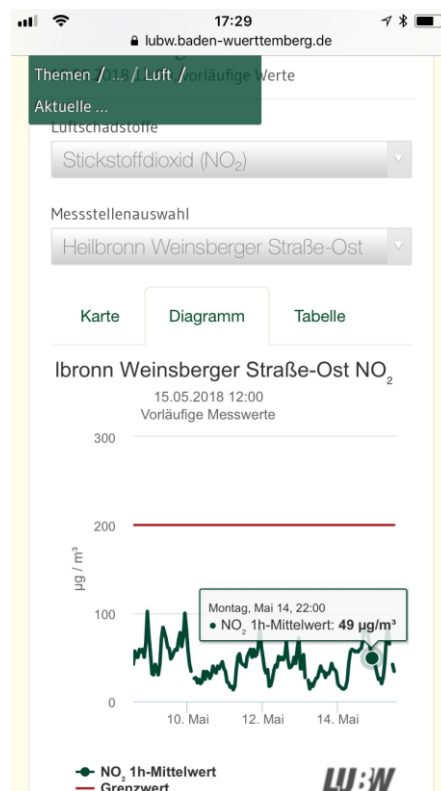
17:29
lubw.baden-wuerttemberg.de

Themen / ... / Luft /
Aktuelle ...
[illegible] Vorläufige Werte

Luftschadstoffe
Stickstoffdioxid ($NO_2$)

Messstellenauswahl
Heilbronn Weinsberger Straße-Ost

Karte
Diagramm
Tabelle

lbronn Weinsberger Straße-Ost $NO_2$
15.05.2018 12:00
Vorläufige Messwerte

300
200
100
0
µg / m³
10. Mai
12. Mai
14. Mai

Montag, Mai 14, 22:00
• $NO_2$ 1h-Mittelwert: **49 µg/m³**

$NO_2$ 1h-Mittelwert
Grenzwert

LUBW